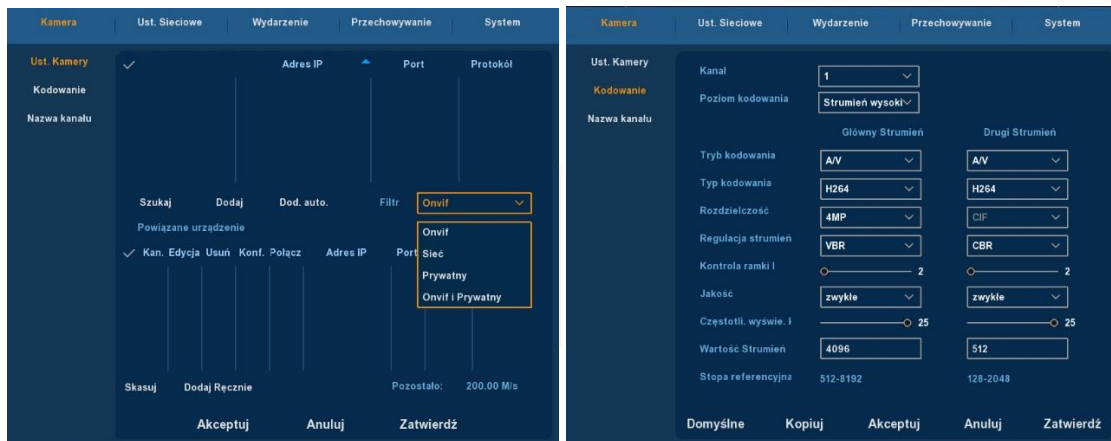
Kamera | Ust. Sieciowe | Wydarzenie | Przechowywanie | System

Ust. Kamery
Kodowanie
Nazwa kanału

✓ Adres IP Port Protokół

Szukaj Dodaj Dod. auto. Filtr Onvif

Onvif
Sieć
Prywatny
Onvif i Prywatny

Powiązane urządzenie

✓ Kan. Edycja Usuń Konf. Połącz Adres IP Port

Skasuj Dodaj Ręcznie Pozostało: 200.00 M/s

Akceptuj Anuluj Zatwierdź

Kamera | Ust. Sieciowe | Wydarzenie | Przechowywanie | System

Ust. Kamery
Kodowanie
Nazwa kanału

Kanał 1
Poziom kodowania Strumień wysoki

| | Główny Strumień | Drugi Strumień |
|---|---|---|
| Tryb kodowania | A/V | A/V |
| Typ kodowania | H264 | H264 |
| Rozdzielczość | 4MP | CIF |
| Regulacja strumień | VBR | CBR |
| Kontrola ramki I | 2 | 2 |
| Jakość | zwykłe | zwykłe |
| Częstotli. wyświe. I | 25 | 25 |
| Wartość Strumień | 4096 | 512 |
| Stopa referencyjna | 512-8192 | 128-2048 |

Domyślne Kopiuj Akceptuj Anuluj Zatwierdź